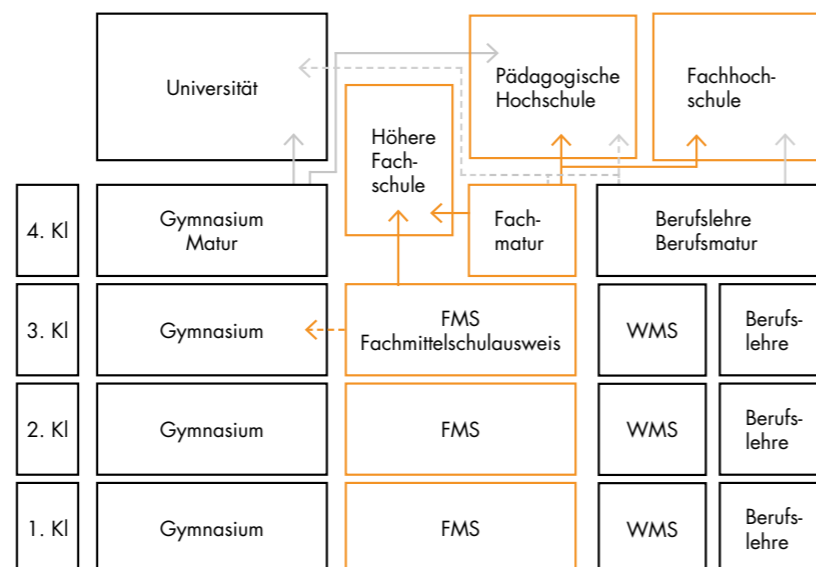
Universität

Pädagogische Hochschule

Fachhochschule

Höhere Fachschule

4. Kl

Gymnasium Matur

Fachmatur

Berufslehre Berufsmatur

3. Kl

Gymnasium

FMS Fachmittelschulausweis

WMS

Berufslehre

2. Kl

Gymnasium

FMS

WMS

Berufslehre

1. Kl

Gymnasium

FMS

WMS

Berufslehre